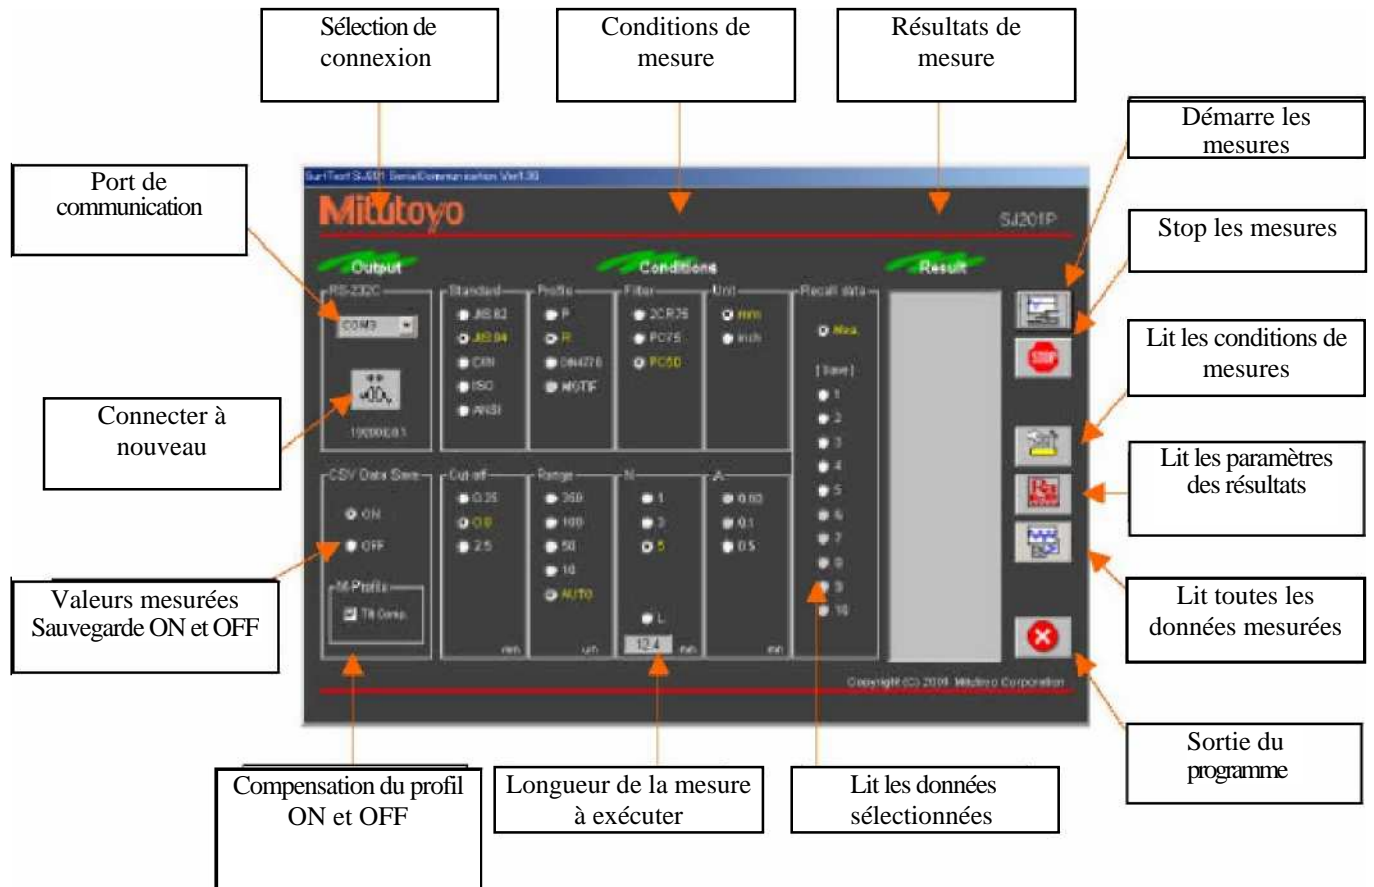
Sélection de connexion

Conditions de mesure

Résultats de mesure

Démarre les mesures

Port de communication

Stop les mesures

Lit les conditions de mesures

Connecter à nouveau

Lit les paramètres des résultats

Lit toutes les données mesurées

Valeurs mesurées Sauvegarde ON et OFF

Sortie du programme

Compensation du profil ON et OFF

Longueur de la mesure à exécuter

Lit les données sélectionnées

SurfTest SJ201 SerialCommunication Ver1.30

Mitutoyo

SJ201P

Output

Conditions

Result

RS-232C

COM3

19200,8,0,1

Standard

JIS 82

JIS 94

DIN

ISO

ANSI

Profile

P

R

DIN4776

MOTIF

Filter

2CR75

PC75

PC50

Unit

mm

inch

Recall data

Meas.

[Save]

1

2

3

4

5

6

7

8

9

10

CSV Data Save

ON

OFF

M-Profile

Tilt Comp.

Cut off

0.25

0.8

2.5

mm

Range

350

100

50

10

AUTO

um

N

1

3

5

L

12.4

mm

λ

0.02

0.1

0.5

mm

Copyright (C) 2000 Mitutoyo Corporation